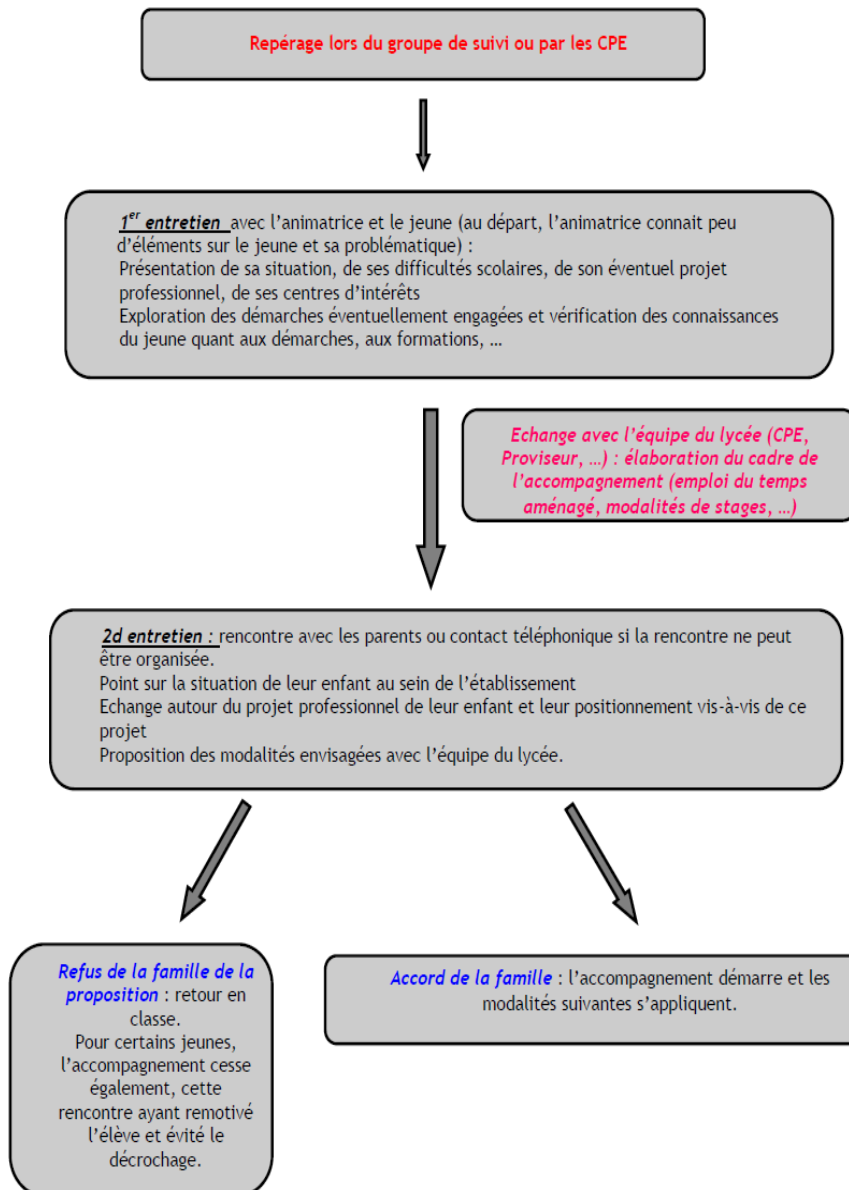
Repérage lors du groupe de suivi ou par les CPE

1$^{er}$ entretien avec l'animatrice et le jeune (au départ, l'animatrice connait peu d'éléments sur le jeune et sa problématique) :
Présentation de sa situation, de ses difficultés scolaires, de son éventuel projet professionnel, de ses centres d'intérêts
Exploration des démarches éventuellement engagées et vérification des connaissances du jeune quant aux démarches, aux formations, …

Echange avec l'équipe du lycée (CPE, Proviseur, …) : élaboration du cadre de l'accompagnement (emploi du temps aménagé, modalités de stages, …)

2d entretien : rencontre avec les parents ou contact téléphonique si la rencontre ne peut être organisée.
Point sur la situation de leur enfant au sein de l'établissement
Echange autour du projet professionnel de leur enfant et leur positionnement vis-à-vis de ce projet
Proposition des modalités envisagées avec l'équipe du lycée.

Refus de la famille de la proposition : retour en classe.
Pour certains jeunes, l'accompagnement cesse également, cette rencontre ayant remotivé l'élève et évité le décrochage.

Accord de la famille : l'accompagnement démarre et les modalités suivantes s'appliquent.